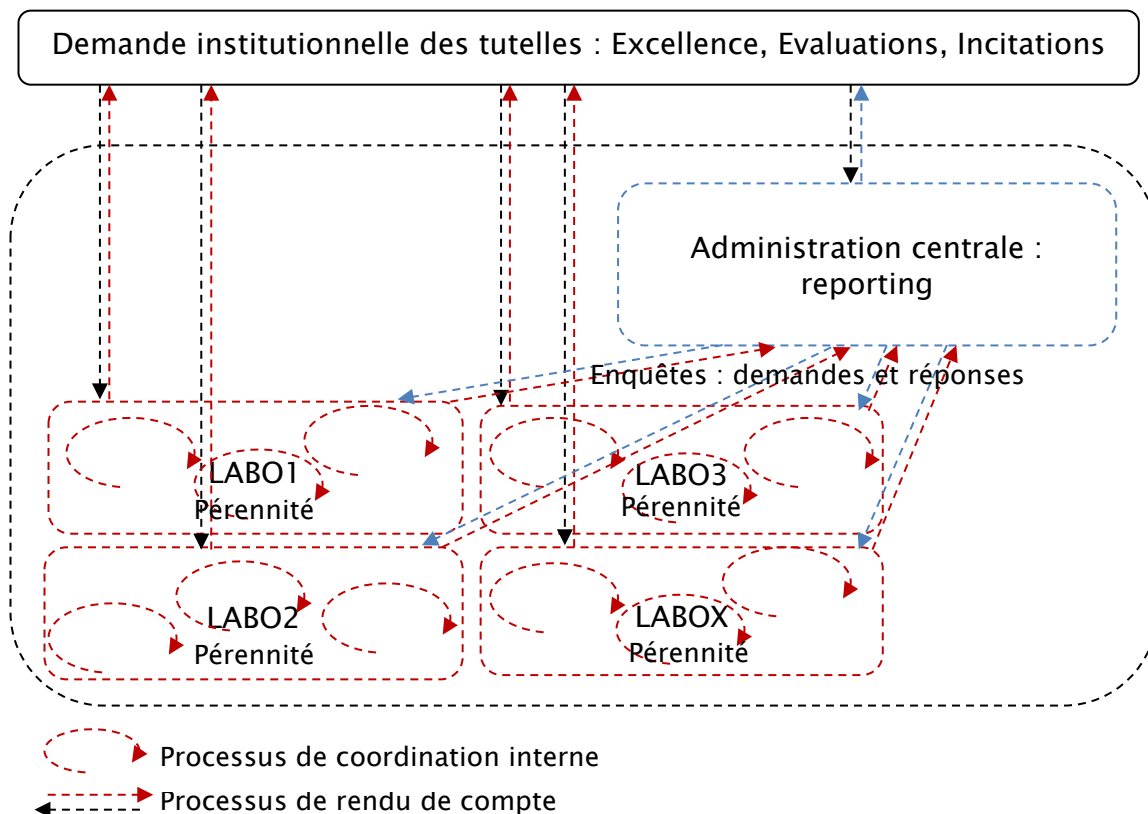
Demande institutionnelle des tutelles : Excellence, Evaluations, Incitations

Administration centrale : reporting

Enquêtes : demandes et réponses

LABO1
Pérennité

LABO3
Pérennité

LABO2
Pérennité

LABOX
Pérennité

Processus de coordination interne

Processus de rendu de compte